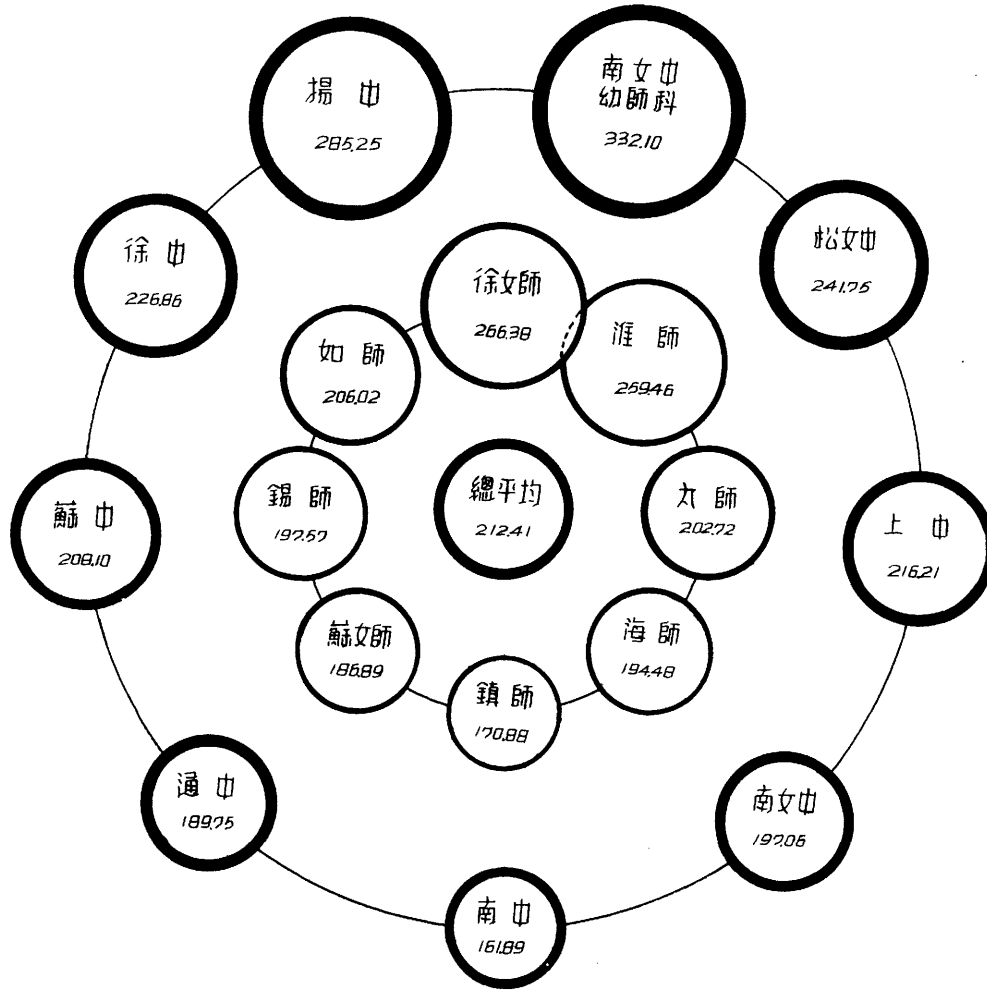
揚 中
285.25

南女中
幼師科
332.10

徐 中
226.86

松女中
241.75

徐女師
266.38

如 師
206.02

淮 師
259.46

蘇 中
208.10

錫 師
197.57

總平均
212.41

太 師
202.72

上 中
216.21

蘇女師
186.89

海 師
194.48

鎮 師
170.88

通 中
189.75

南女中
197.06

南 中
161.89